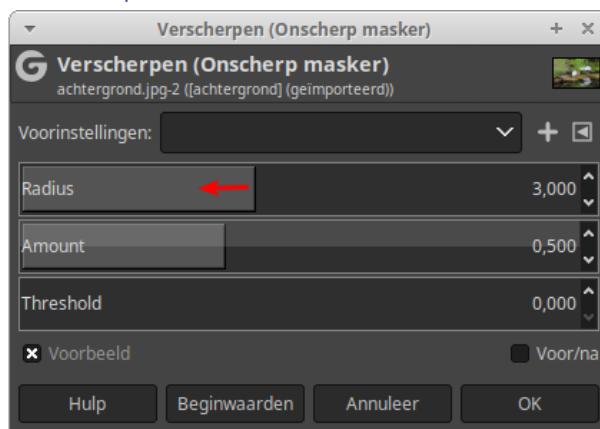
Verscherpen (Onscherp masker)

Verscherpen (Onscherp masker)
achtergrond.jpg-2 ([achtergrond] (geïmporteerd))

Voorinstellingen:

Radius 3,000

Amount 0,500

Threshold 0,000

Voorbeeld

Voor/na

Hulp

Beginwaarden

Annuleer

OK